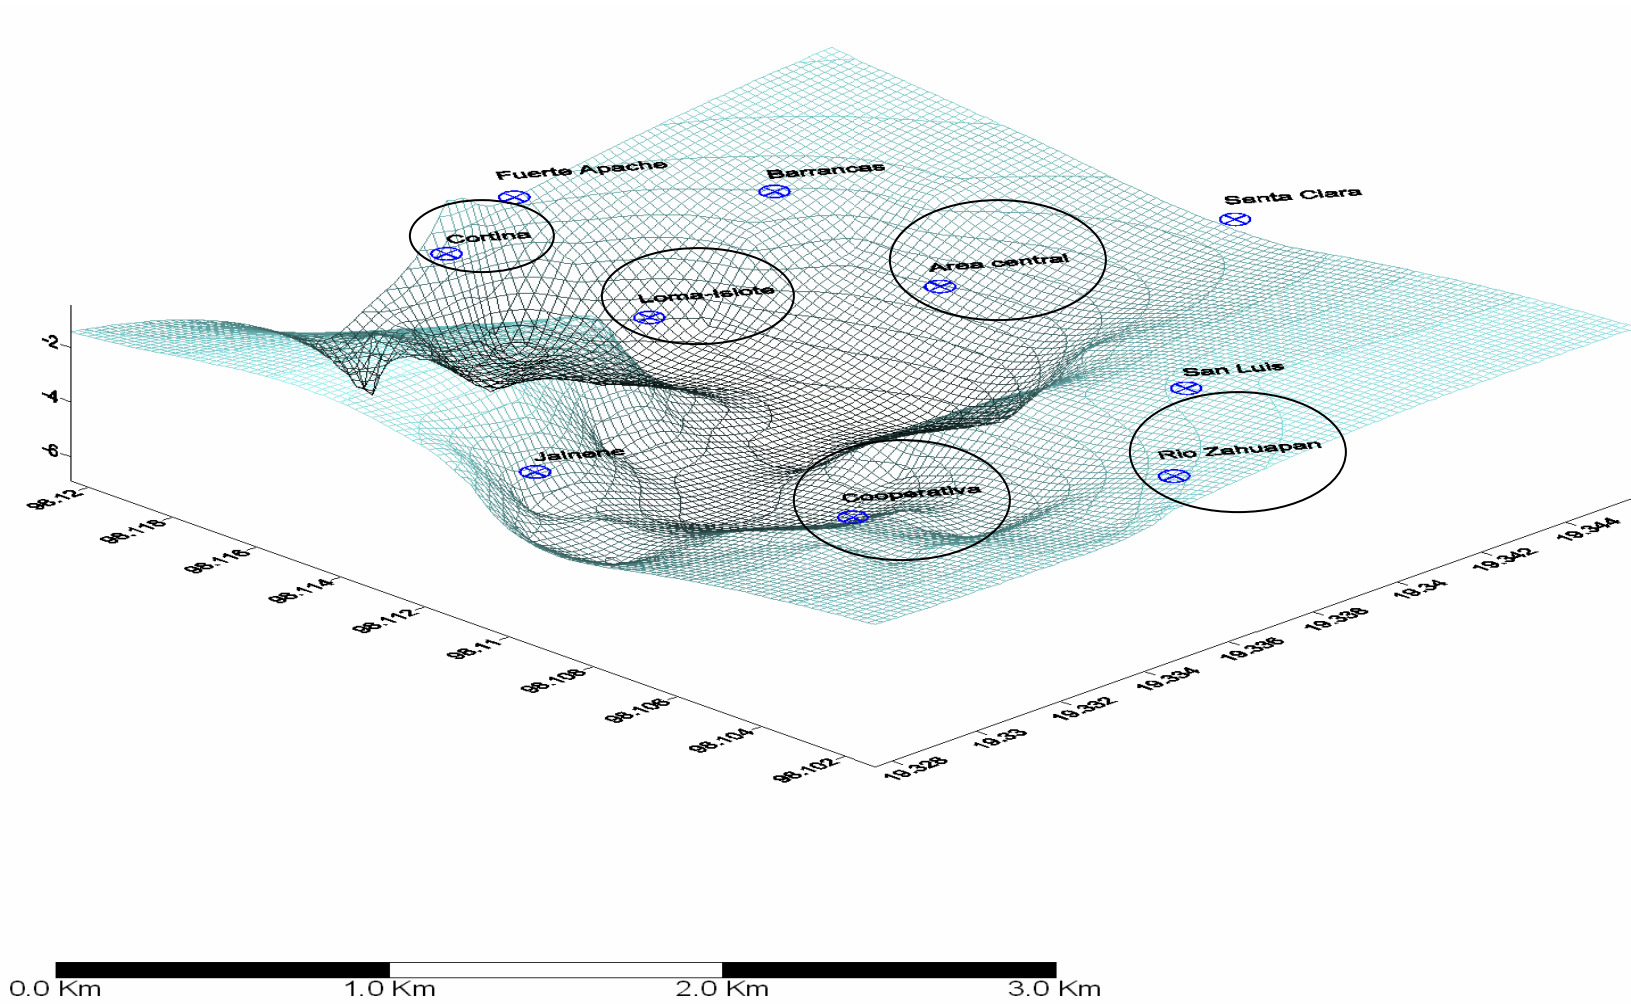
Fuerte Apache
Barrancas
Santa Clara
Cortina
Area central
Loma-Isiote
San Luis
Rio Zahuapan
Jainene
Cooperativa

-2
-4
-6

98.12
98.118
98.116
98.114
98.112
98.11
98.108
98.106
98.104
98.102

19.328
19.33
19.332
19.334
19.336
19.338
19.34
19.342
19.344

0.0 Km
1.0 Km
2.0 Km
3.0 Km